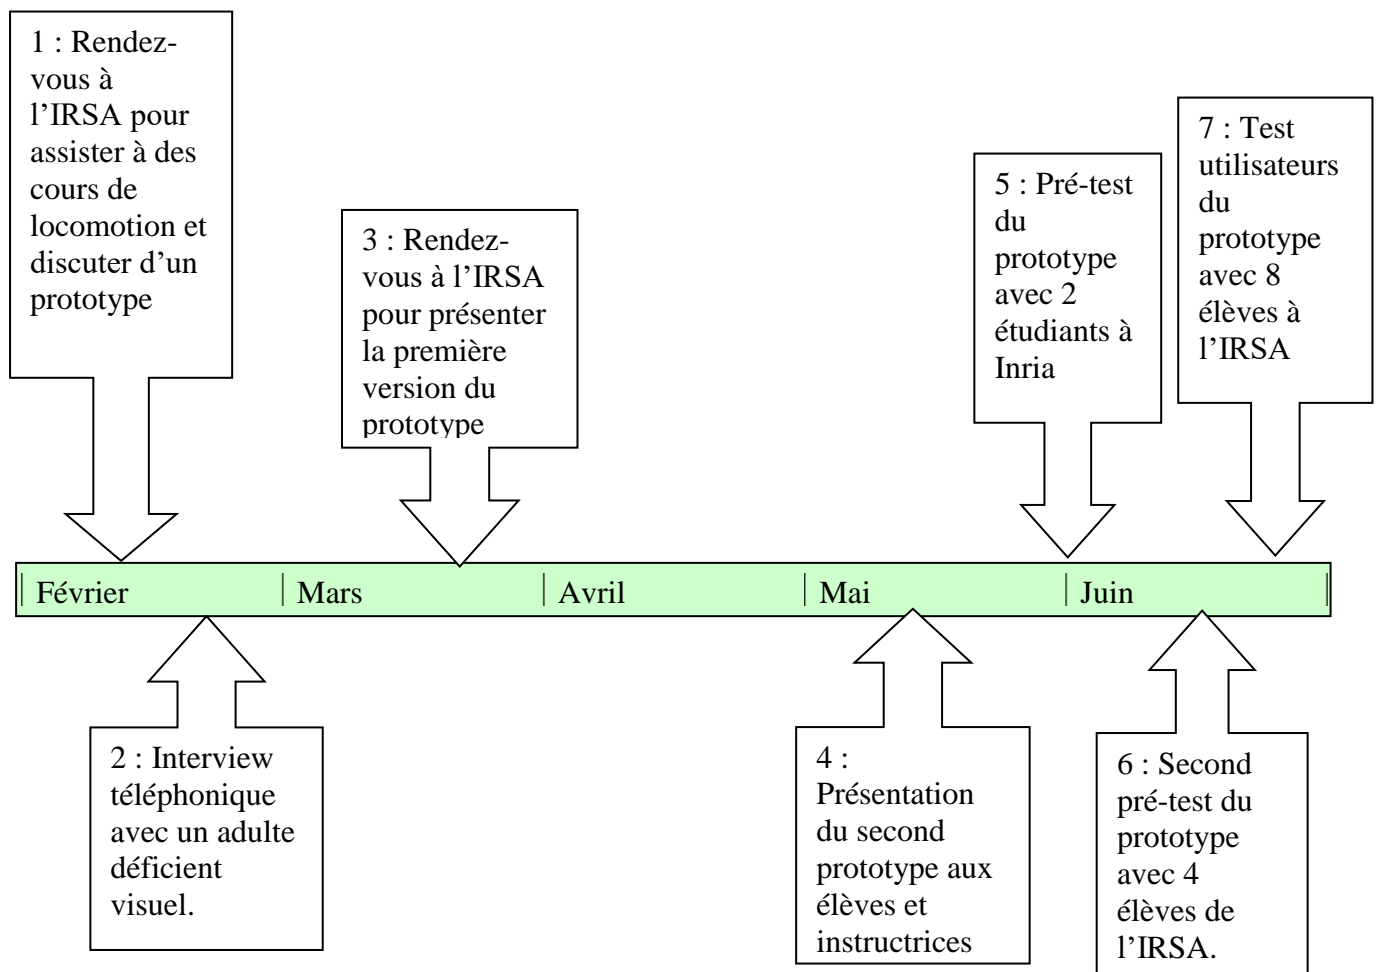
1 : Rendez-vous à l'IRSA pour assister à des cours de locomotion et discuter d'un prototype

3 : Rendez-vous à l'IRSA pour présenter la première version du prototype

5 : Pré-test du prototype avec 2 étudiants à Inria

7 : Test utilisateurs du prototype avec 8 élèves à l'IRSA

Février | Mars | Avril | Mai | Juin

2 : Interview téléphonique avec un adulte déficient visuel.

4 : Présentation du second prototype aux élèves et instructrices

6 : Second pré-test du prototype avec 4 élèves de l'IRSA.